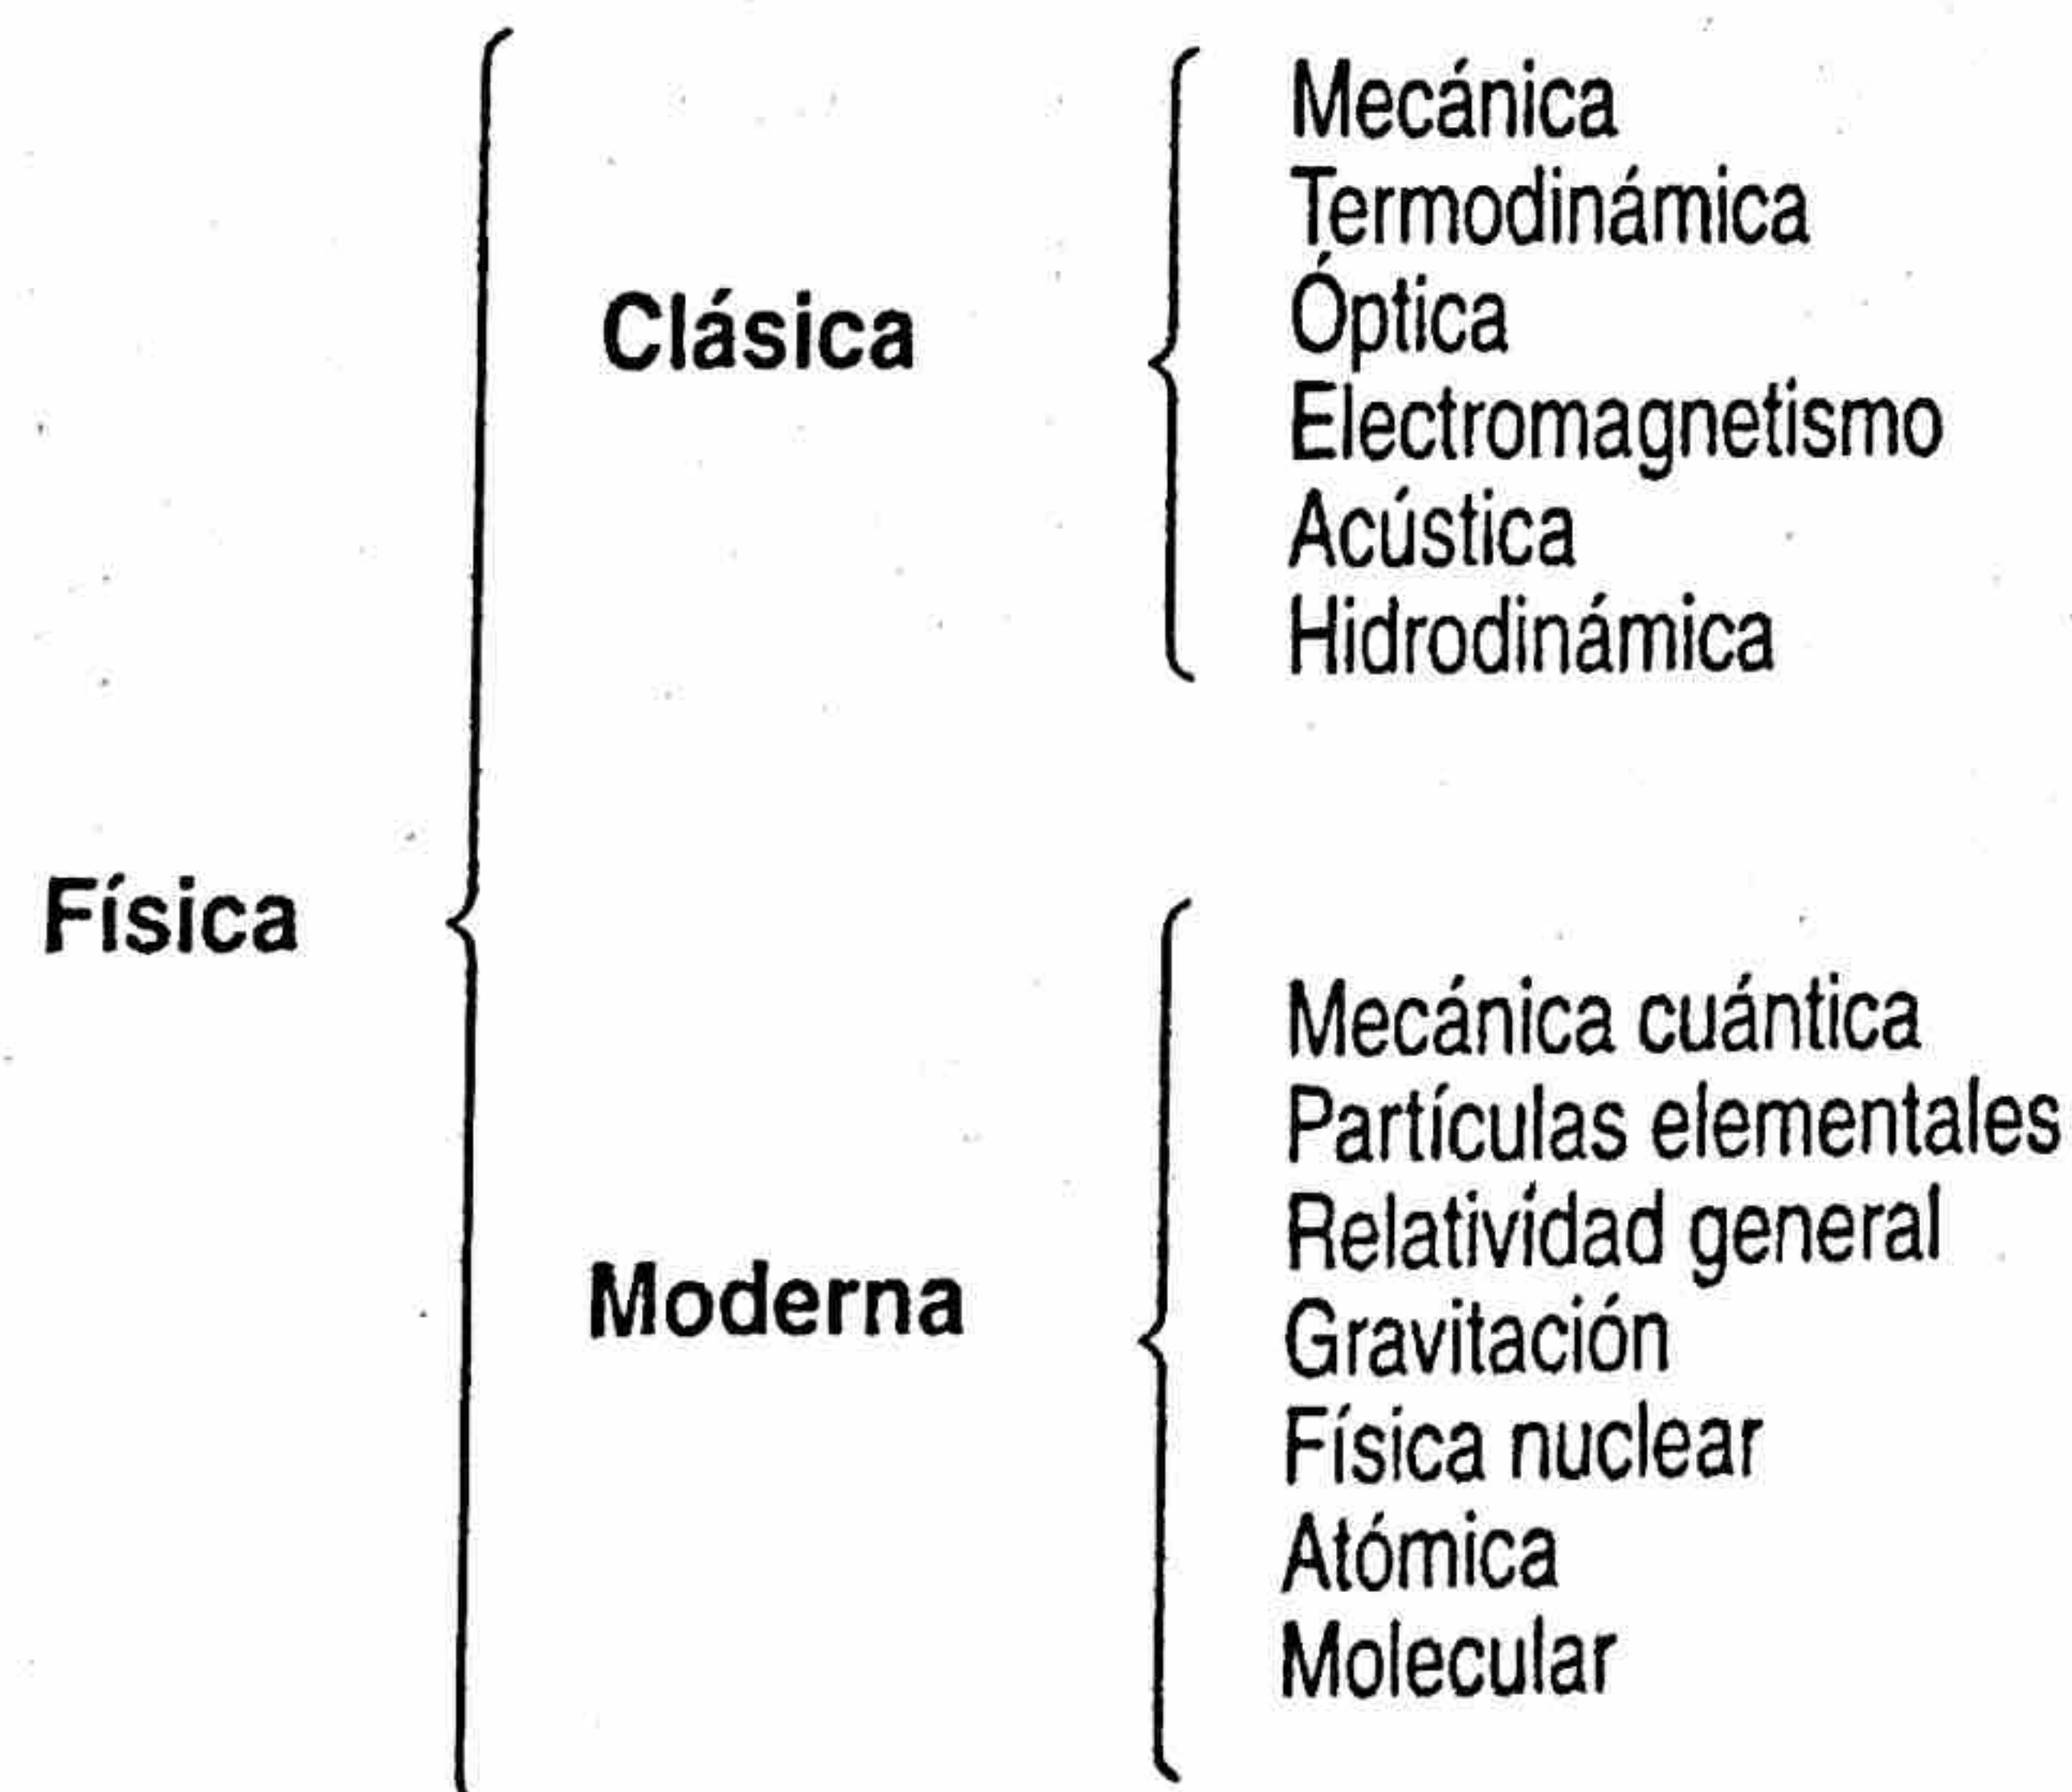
Física

Clásica

Mecánica
Termodinámica
Óptica
Electromagnetismo
Acústica
Hidrodinámica

Moderna

Mecánica cuántica
Partículas elementales
Relatividad general
Gravitación
Física nuclear
Atómica
Molecular